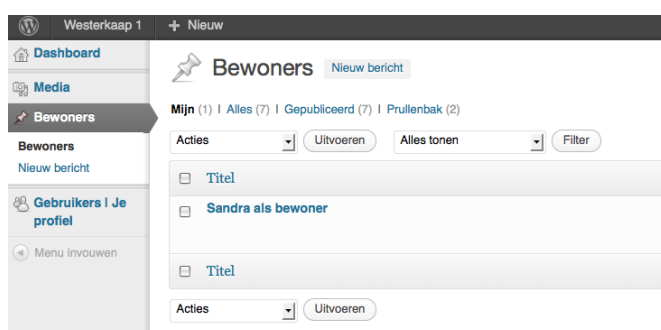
Westerkaap 1 + Nieuw

Dashboard
Media
Bewoners
Bewoners
Nieuw bericht
Gebruikers | Je profiel
Menu invouwen

Bewoners Nieuw bericht

Mijn (1) | Alles (7) | Gepubliceerd (7) | Prullenbak (2)

Acties Uitvoeren Alles tonen Filter

| Titel |
|---|
| Sandra als bewoner |
| Titel |

Acties Uitvoeren